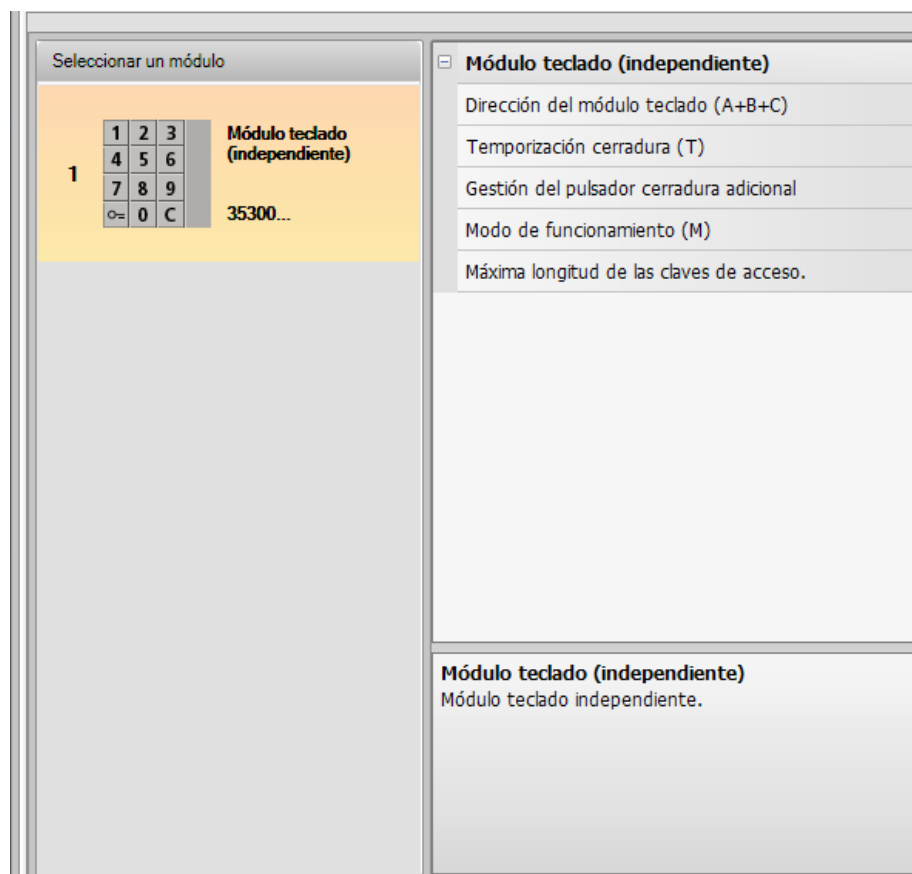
Seleccionar un módulo

1

| 1 | 2 | 3 |
|---|---|---|
| 4 | 5 | 6 |
| 7 | 8 | 9 |
| ⊶ | 0 | C |

Módulo teclado (independiente)

35300...

⊟ Módulo teclado (independiente)

Dirección del módulo teclado (A+B+C)

Temporización cerradura (T)

Gestión del pulsador cerradura adicional

Modo de funcionamiento (M)

Máxima longitud de las claves de acceso.

Módulo teclado (independiente)
Módulo teclado independiente.